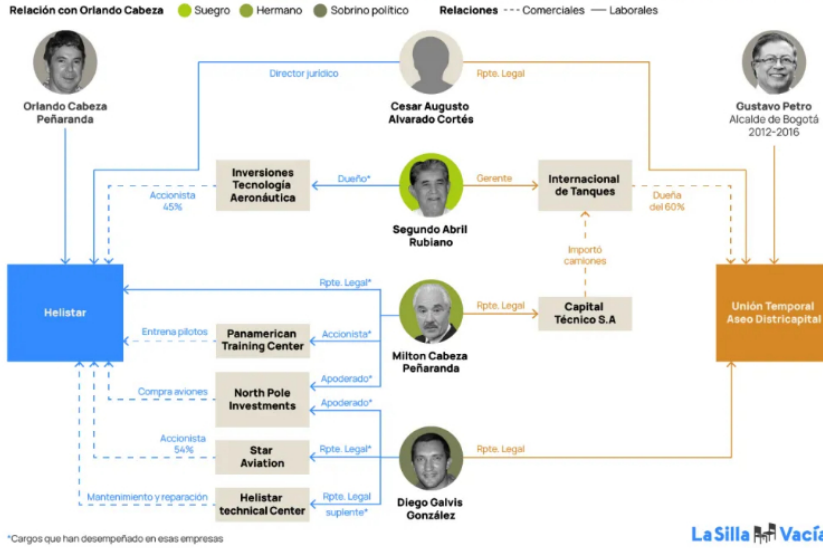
Relación con Orlando Cabeza Suegro Hermano Sobrino político Relaciones Comerciales Laborales

Orlando Cabeza Peñaranda

Director jurídico

Cesar Augusto Alvarado Cortés

Rpte. Legal

Gustavo Petro
Alcalde de Bogotá 2012-2016

Inversiones Tecnología Aeronáutica

Dueño*

Accionista 45%

Segundo Abril Rubiano

Gerente

Internacional de Tanques

Dueña del 60%

Importó camiones

Helistar

Rpte. Legal*

Milton Cabeza Peñaranda

Rpte. Legal

Capital Técnico S.A

Unión Temporal Aseo Districapital

Entrena pilotos

Panamerican Training Center

Accionista*

Apoderado*

Compra aviones

North Pole Investments

Apoderado*

Accionista 54%

Star Aviation

Rpte. Legal*

Diego Galvis González

Rpte. Legal

Mantenimiento y reparación

Helistar technical Center

Rpte. Legal suplente*

*Cargos que han desempeñado en esas empresas

La Silla Vací